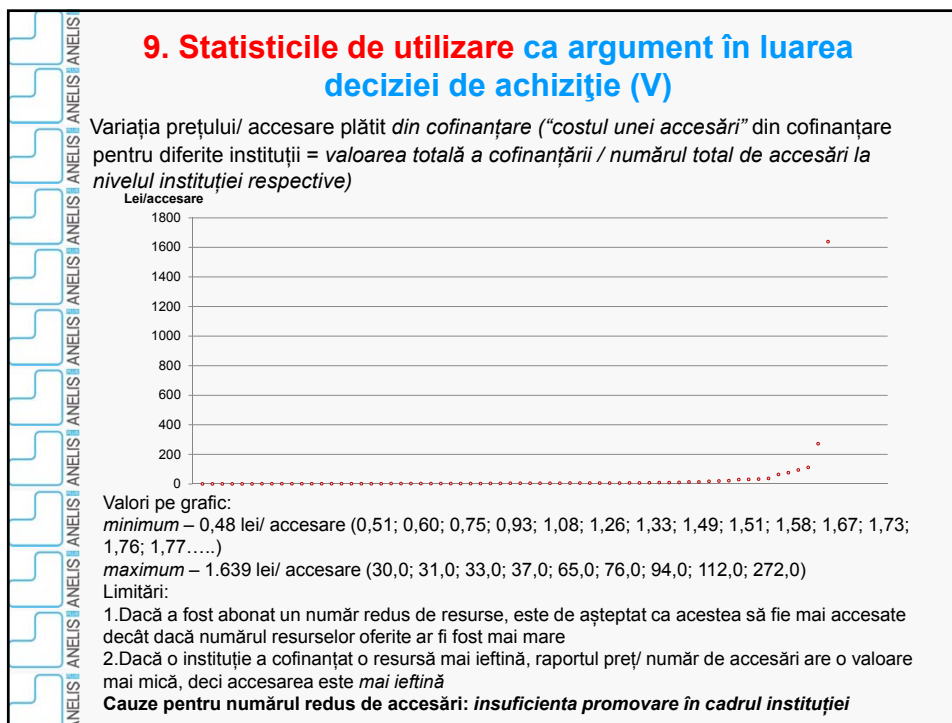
ANELIS ANELIS ANELIS ANELIS ANELIS ANELIS ANELIS ANELIS ANELIS ANELIS

9. Statisticile de utilizare ca argument în luarea deciziei de achiziţie (V)

Variația prețului/ accesare plătit *din cofinanțare ("costul unei accesări"* din cofinanțare pentru diferite instituții = *valoarea totală a cofinanțării / numărul total de accesări la nivelul instituției respective)*

Lei/accesare

1800
1600
1400
1200
1000
800
600
400
200
0

Valori pe grafic:
*minimum* – 0,48 lei/ accesare (0,51; 0,60; 0,75; 0,93; 1,08; 1,26; 1,33; 1,49; 1,51; 1,58; 1,67; 1,73; 1,76; 1,77…..)
*maximum* – 1.639 lei/ accesare (30,0; 31,0; 33,0; 37,0; 65,0; 76,0; 94,0; 112,0; 272,0)
Limitări:
1.Dacă a fost abonat un număr redus de resurse, este de așteptat ca acestea să fie mai accesate decât dacă numărul resurselor oferite ar fi fost mai mare
2.Dacă o instituție a cofinanțat o resursă mai ieftină, raportul preț/ număr de accesări are o valoare mai mică, deci accesarea este *mai ieftină*
**Cauze pentru numărul redus de accesări:** ***insuficienta promovare în cadrul instituției***